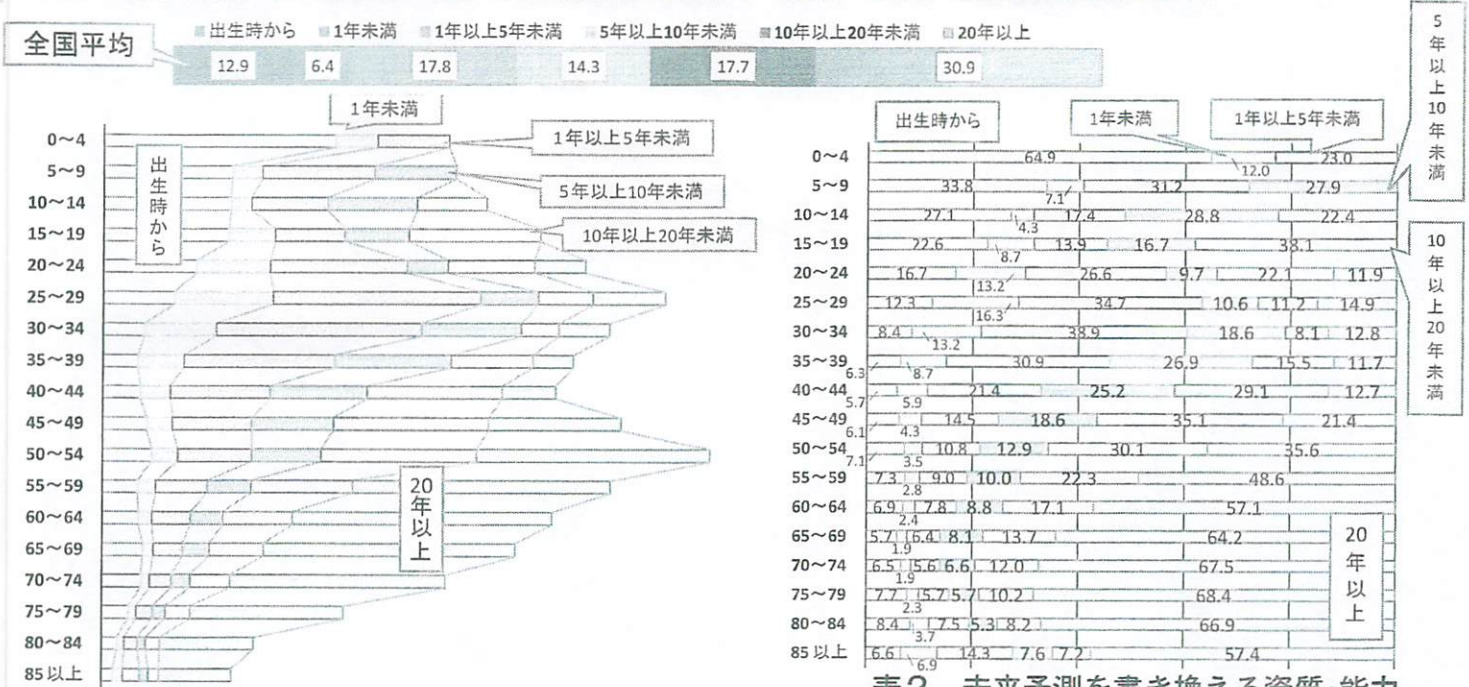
全国平均

出生時から　1年未満　1年以上5年未満　5年以上10年未満　10年以上20年未満　20年以上

12.9　6.4　17.8　14.3　17.7　30.9

1年未満
1年以上5年未満
5年以上10年未満
10年以上20年未満
出生時から
20年以上

0～4
5～9
10～14
15～19
20～24
25～29
30～34
35～39
40～44
45～49
50～54
55～59
60～64
65～69
70～74
75～79
80～84
85以上

出生時から　1年未満　1年以上5年未満
5年以上10年未満
10年以上20年未満
20年以上

0～4　64.9　12.0　23.0
5～9　33.8　7.1　31.2　27.9
10～14　27.1　4.3　17.4　28.8　22.4
15～19　22.6　8.7　13.9　16.7　38.1
20～24　16.7　13.2　26.6　9.7　22.1　11.9
25～29　12.3　16.3　34.7　10.6　11.2　14.9
30～34　8.4　13.2　38.9　18.6　8.1　12.8
35～39　6.3　8.7　30.9　26.9　15.5　11.7
40～44　5.7　5.9　21.4　25.2　29.1　12.7
45～49　6.1　4.3　14.5　18.6　35.1　21.4
50～54　7.1　3.5　10.8　12.9　30.1　35.6
55～59　7.3　2.8　9.0　10.0　22.3　48.6
60～64　6.9　2.4　7.8　8.8　17.1　57.1
65～69　5.7　1.9　6.4　8.1　13.7　64.2
70～74　6.5　1.9　5.6　6.6　12.0　67.5
75～79　7.7　2.3　5.7　5.7　10.2　68.4
80～84　8.4　3.7　7.5　5.3　8.2　66.9
85以上　6.6　6.9　14.3　7.6　7.2　57.4

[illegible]